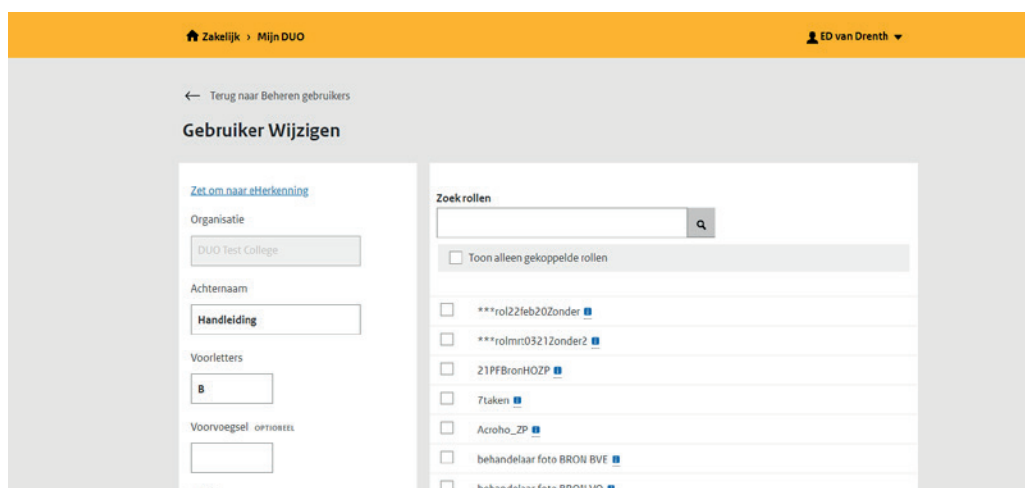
Zakelijk › Mijn DUO

ED van Drenth

← Terug naar Beheren gebruikers

Gebruiker Wijzigen

Zet om naar eHerkenning

Organisatie

DUO Test College

Achternaam

Handleiding

Voorletters

B

Voorvoegsel OPTIONEEL

Zoek rollen

Toon alleen gekoppelde rollen

***rol22feb20Zonder

***rolmrt0321Zonder2

21PFBronHOZP

7taken

Acroho_ZP

behandelaar foto BRON BVE

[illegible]